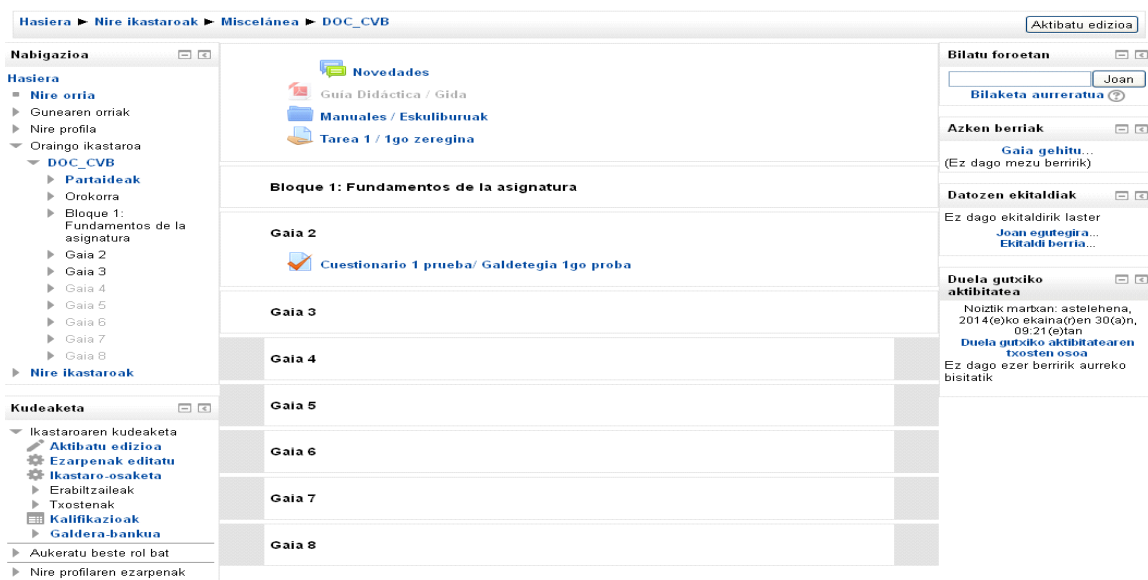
Hasiera ► Nire ikastaroak ► Miscelánea ► DOC_CVB

Aktibatu edizioa

Nabigazioa

Hasiera
Nire orria
Gunearen orriak
Nire profila
Oraingo ikastaroa
DOC_CVB
Partaideak
Orokorra
Bloque 1: Fundamentos de la asignatura
Gaia 2
Gaia 3
Gaia 4
Gaia 5
Gaia 6
Gaia 7
Gaia 8
Nire ikastaroak

Kudeaketa

Ikastaroaren kudeaketa
Aktibatu edizioa
Ezarpenak editatu
Ikastaro-osaketa
Erabiltzaileak
Txostenak
Kalifikazioak
Galdera-bankua
Aukeratu beste rol bat
Nire profilaren ezarpenak

Novedades
Guía Didáctica / Gida
Manuales / Eskuliburuak
Tarea 1 / 1go zeregina

Bloque 1: Fundamentos de la asignatura

Gaia 2
Cuestionario 1 prueba/ Galdetegia 1go proba

Gaia 3

Gaia 4

Gaia 5

Gaia 6

Gaia 7

Gaia 8

Bilatu foroetan
Joan
Bilaketa aurreratua

Azken berriak
Gaia gehitu...
(Ez dago mezu berririk)

Datozen ekitaldiak
Ez dago ekitaldirik laster
Joan egutegira...
Ekitaldi berria...

Duela gutxiko aktibitatea
Noiztik martxan: astelehena, 2014(e)ko ekaina(r)en 30(a)n, 09:21(e)tan
Duela gutxiko aktibitatearen txosten osoa
Ez dago ezer berririk aurreko bisitatik